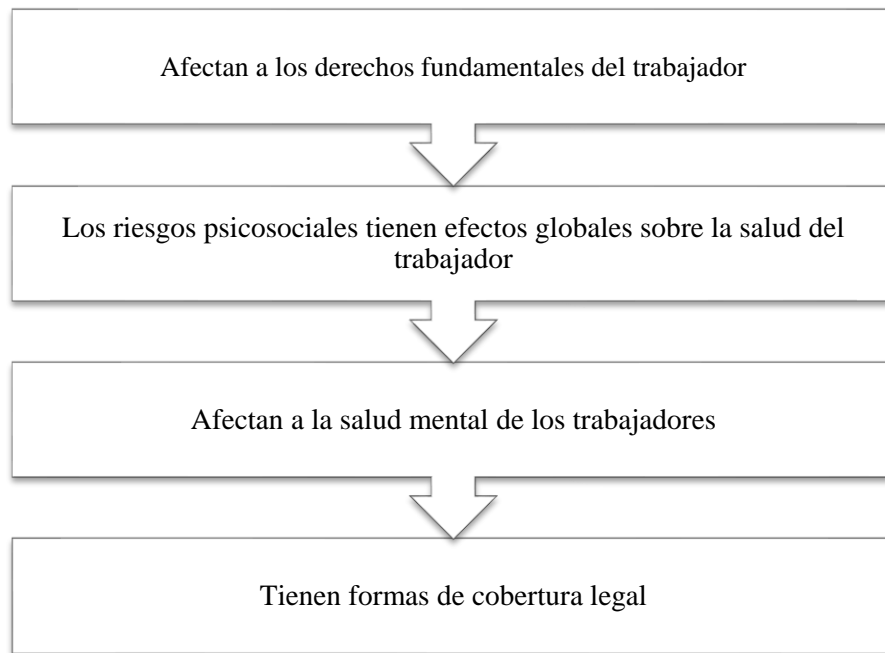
Afectan a los derechos fundamentales del trabajador

Los riesgos psicosociales tienen efectos globales sobre la salud del trabajador

Afectan a la salud mental de los trabajadores

Tienen formas de cobertura legal